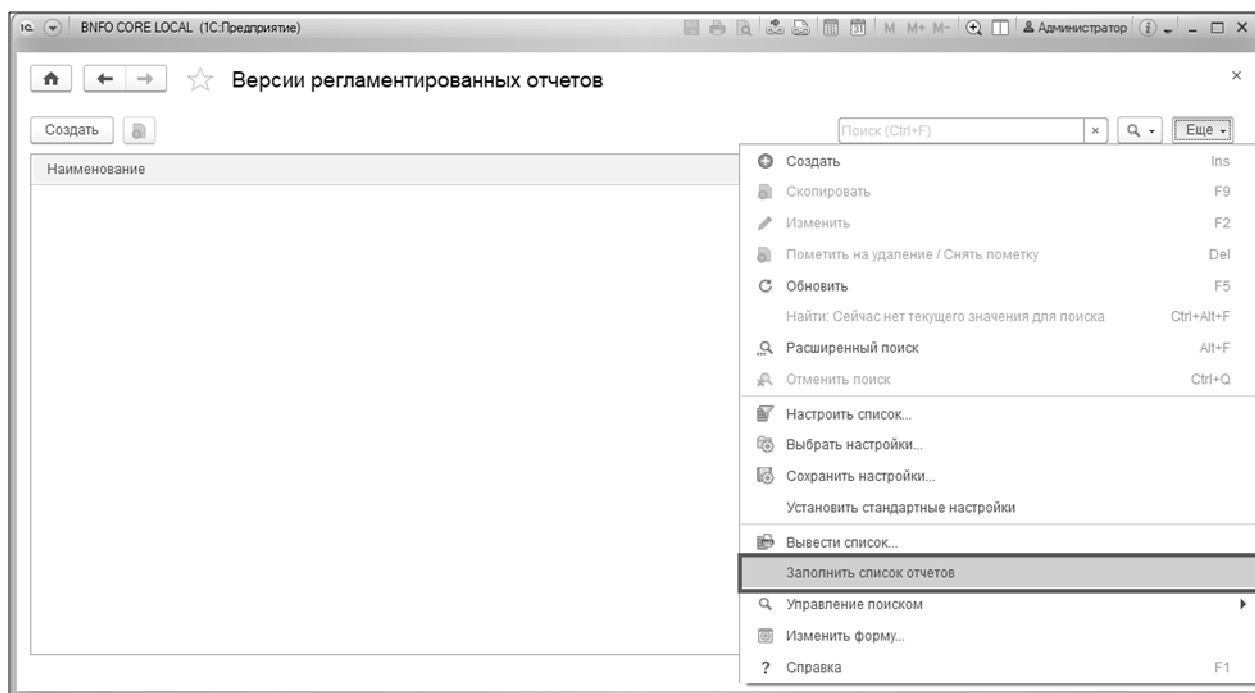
1С BNFO CORE LOCAL (1С:Предприятие)

M M+ M- Администратор

Версии регламентированных отчетов

Создать

Поиск (Ctrl+F)

Еще

Наименование

Создать Ins
Скопировать F9
Изменить F2
Пометить на удаление / Снять пометку Del
Обновить F5
Найти: Сейчас нет текущего значения для поиска Ctrl+Alt+F
Расширенный поиск Alt+F
Отменить поиск Ctrl+Q
Настроить список...
Выбрать настройки...
Сохранить настройки...
Установить стандартные настройки
Вывести список...
Заполнить список отчетов
Управление поиском
Изменить форму...
Справка F1